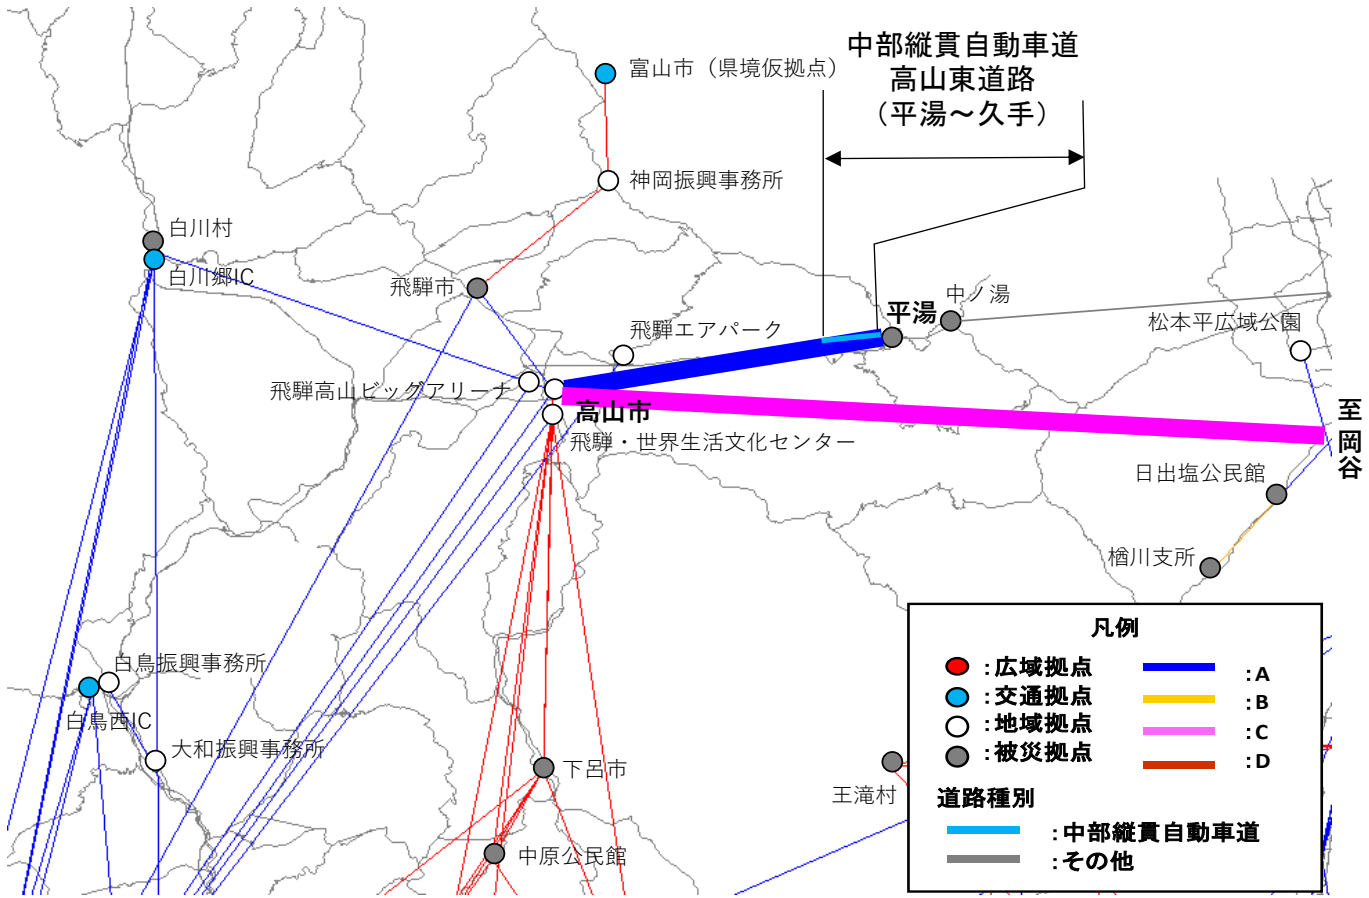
中部縦貫自動車道
高山東道路
（平湯～久手）

富山市（県境仮拠点）
神岡振興事務所
白川村
白川郷IC
飛騨市
飛騨エアパーク
平湯
中ノ湯
松本平広域公園
飛騨高山ビッグアリーナ
高山市
飛騨・世界生活文化センター
至岡谷
日出塩公民館
楢川支所
白鳥振興事務所
白鳥西IC
大和振興事務所
下呂市
王滝村
中原公民館

凡例
:広域拠点
:交通拠点
:地域拠点
:被災拠点
:A
:B
:C
:D
道路種別
:中部縦貫自動車道
:その他